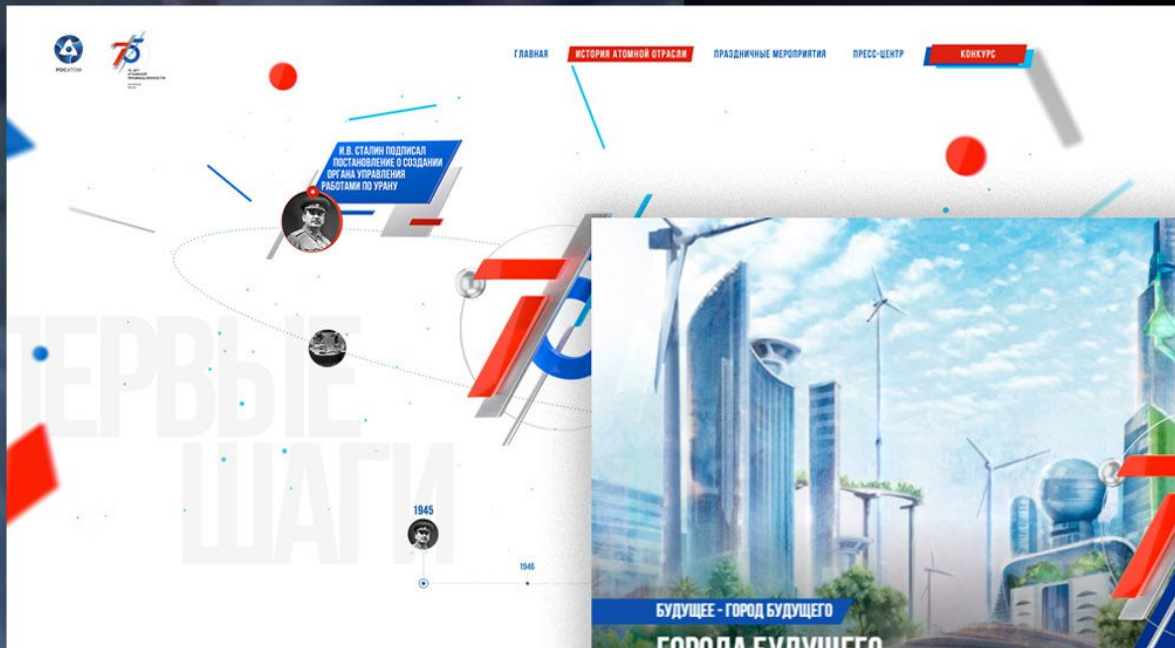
РОСАТОМ

75

ГЛАВНАЯ

ИСТОРИЯ АТОМНОЙ ОТРАСЛИ

ПРАЗДНИЧНЫЕ МЕРОПРИЯТИЯ

ПРЕСС-ЦЕНТР

КОНКУРС

И.В. СТАЛИН ПОДПИСАЛ ПОСТАНОВЛЕНИЕ О СОЗДАНИИ ОРГАНА УПРАВЛЕНИЯ РАБОТАМИ ПО УРАНУ

ПЕРВЫЕ ШАГИ

1945

1946

БУДУЩЕЕ - ГОРОД БУДУЩЕГО

ГОРОДА БУДУЩЕГО